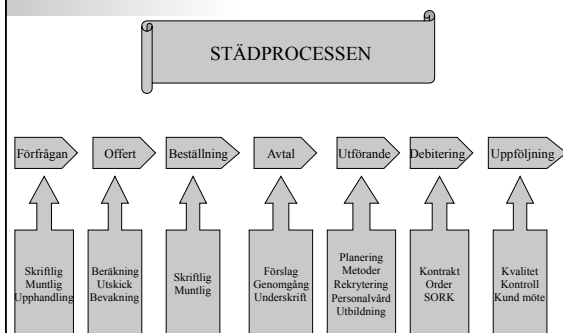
STÄDPROCESSEN

Förfrågan
Offert
Beställning
Avtal
Utförande
Debitering
Uppföljning

Skriftlig
Muntlig
Upphandling

Beräkning
Utskick
Bevakning

Skriftlig
Muntlig

Förslag
Genomgång
Underskrift

Planering
Metoder
Rekrytering
Personalvård
Utbildning

Kontrakt
Order
SORK

Kvalitet
Kontroll
Kund möte